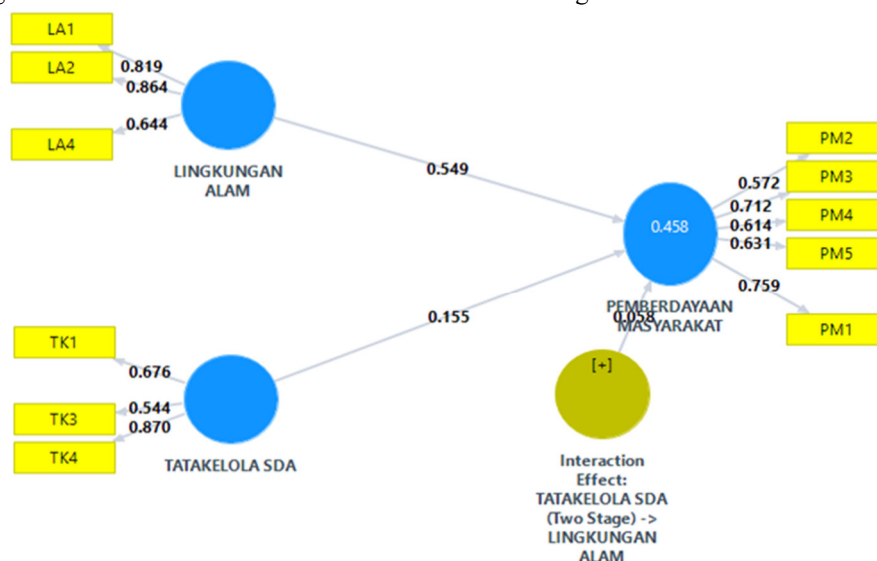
LA1
LA2
LA4
0.819
0.864
0.644
LINGKUNGAN ALAM
0.549
0.458
PEMBERDAYAAN MASYARAKAT
0.572
0.712
0.614
0.631
0.759
PM2
PM3
PM4
PM5
PM1
0.155
0.058
TK1
TK3
TK4
0.676
0.544
0.870
TATAKELOLA SDA
[+]
Interaction Effect: TATAKELOLA SDA (Two Stage) -> LINGKUNGAN ALAM